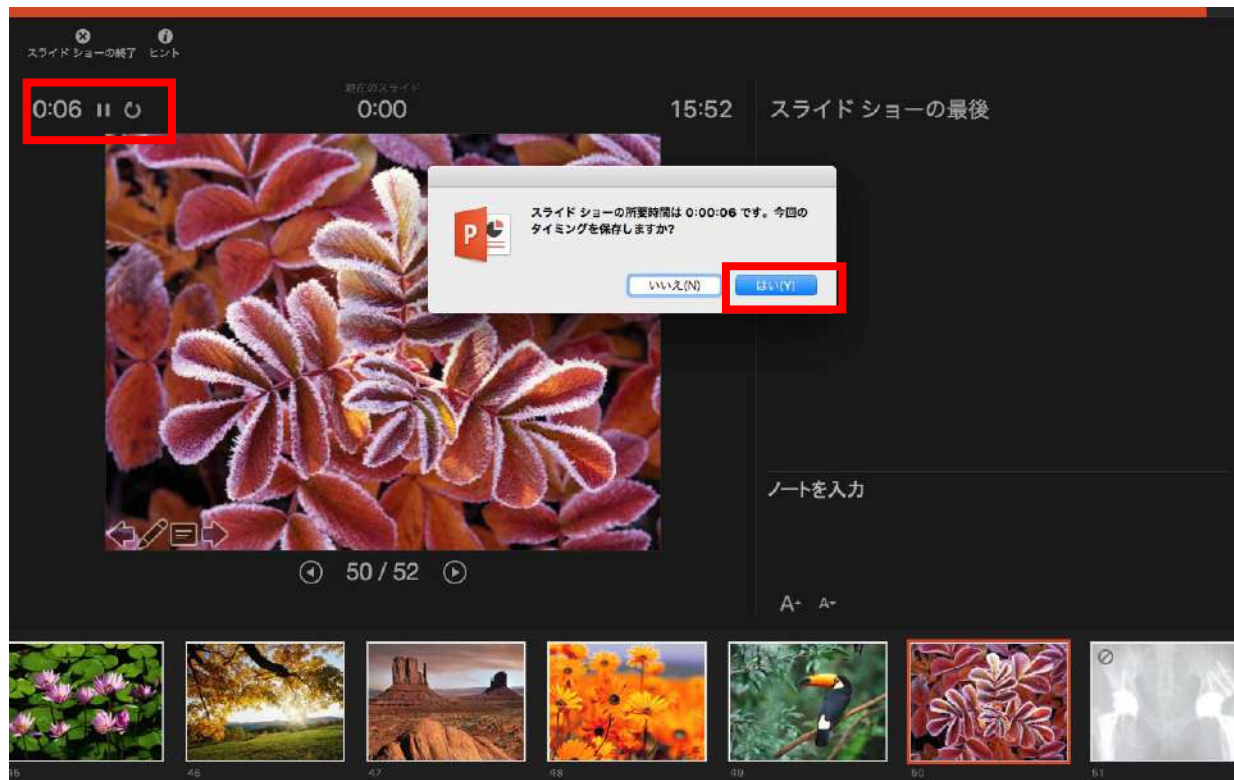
スライド ショーの終了　ヒント

0:06

現在のスライド
0:00

15:52

スライド ショーの最後

スライド ショーの所要時間は 0:00:06 です。今回のタイミングを保存しますか?

いいえ(N)　はい(Y)

ノートを入力

50 / 52

A A

45　46　47　48　49　50　51